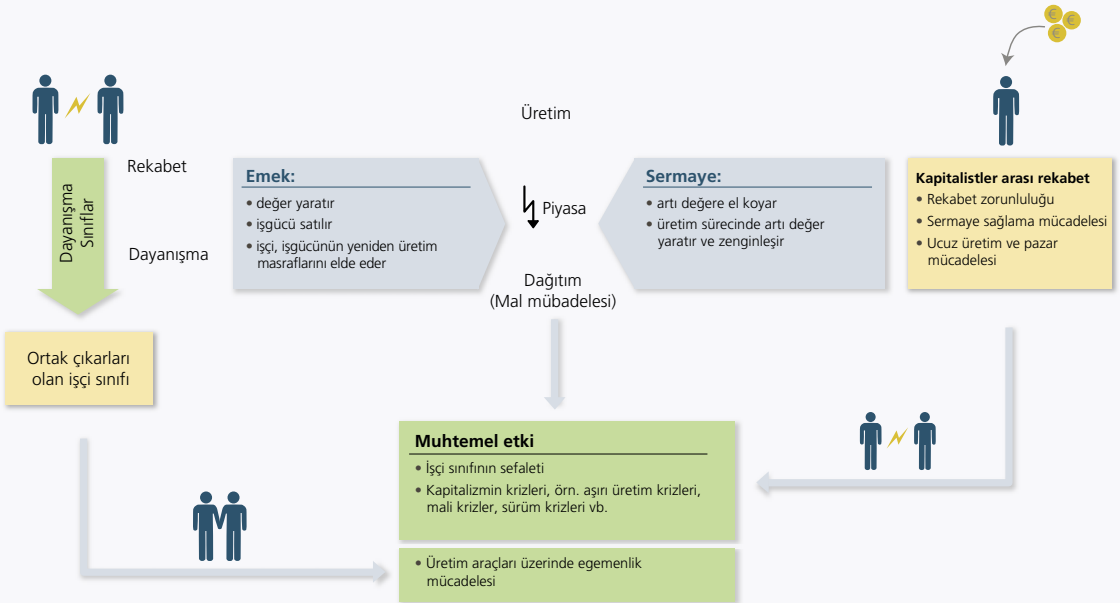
Üretim

Rekabet

Dayanışma Sınıflar

Dayanışma

Emek:
• değer yaratır
• işgücü satılır
• işçi, işgücünün yeniden üretim masraflarını elde eder

Piyasa

Sermaye:
• artı değere el koyar
• üretim sürecinde artı değer yaratır ve zenginleşir

Kapitalistler arası rekabet
• Rekabet zorunluluğu
• Sermaye sağlama mücadelesi
• Ucuz üretim ve pazar mücadelesi

Dağıtım
(Mal mübadelesi)

Ortak çıkarları olan işçi sınıfı

Muhtemel etki
• İşçi sınıfının sefaleti
• Kapitalizmin krizleri, örn. aşırı üretim krizleri, mali krizler, sürüm krizleri vb.

• Üretim araçları üzerinde egemenlik mücadelesi